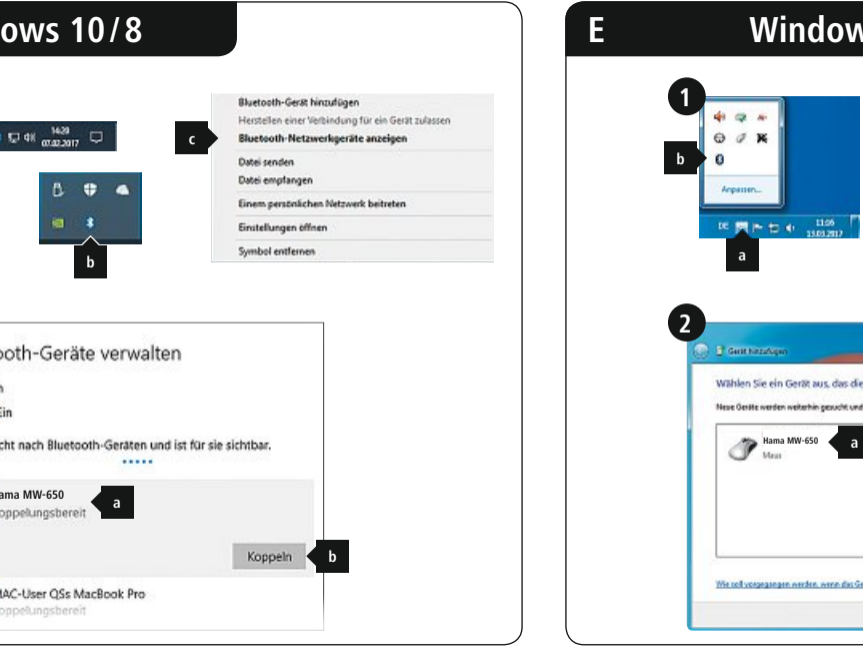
ows 10/8

14:20
07.02.2017

c

Bluetooth-Gerät hinzufügen
Herstellen einer Verbindung für ein Gerät zulassen
Bluetooth-Netzwerkgeräte anzeigen
Datei senden
Datei empfangen
Einem persönlichen Netzwerk beitreten
Einstellungen öffnen
Symbol entfernen

b

ooth-Geräte verwalten

n
Ein

cht nach Bluetooth-Geräten und ist für sie sichtbar.

ama MW-650
oppelungsbereit

a

Koppeln

b

MAC-User QSs MacBook Pro
oppelungsbereit

E

Window

1

b

Anpassen...

DE

11:05
13.03.2017

a

2

Gerät hinzufügen

Wählen Sie ein Gerät aus, das die

Neue Geräte werden weiterhin gesucht und

Hama MW-650
Maus

a

Wie soll vorgegangen werden, wenn das G